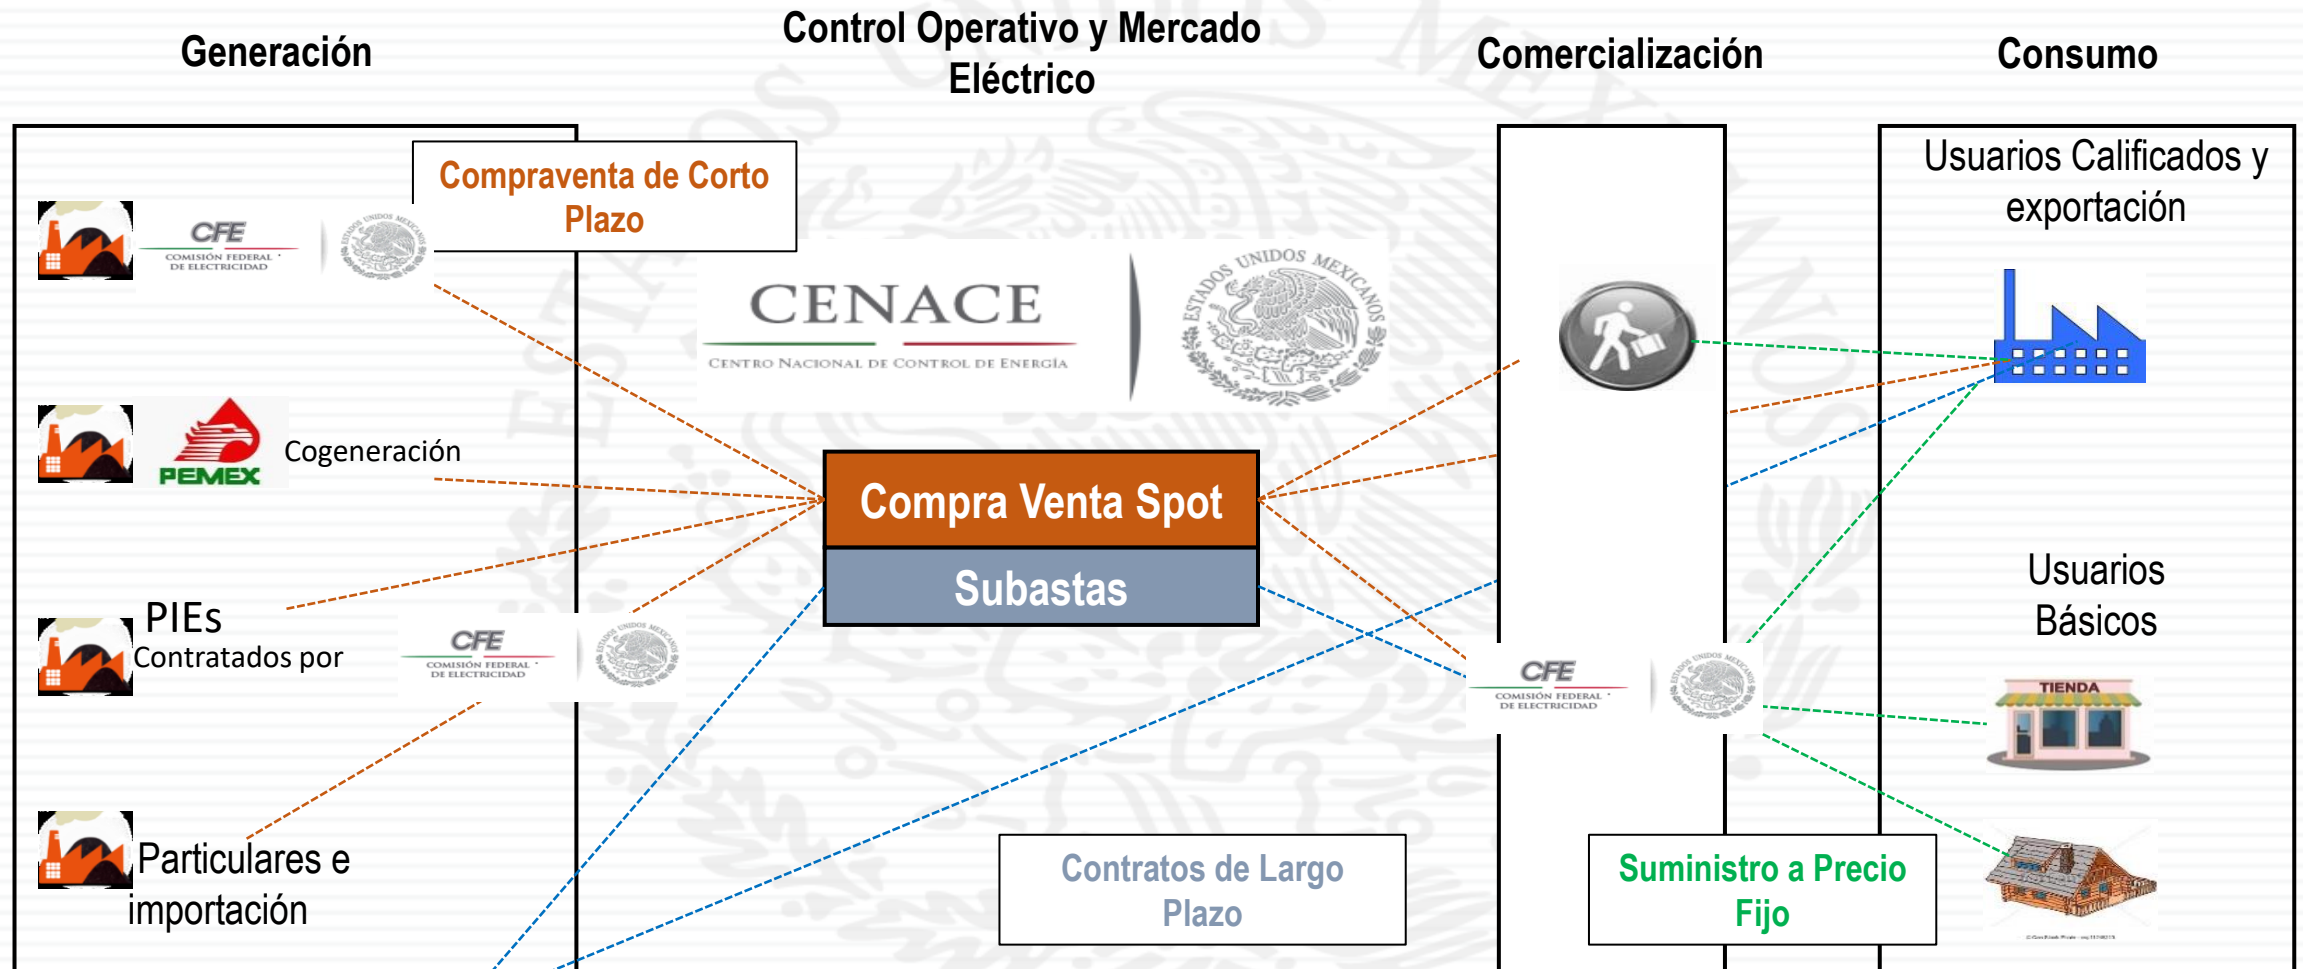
Generación

Control Operativo y Mercado Eléctrico

Comercialización

Consumo

Compraventa de Corto Plazo

CFE COMISIÓN FEDERAL DE ELECTRICIDAD

ESTADOS UNIDOS MEXICANOS

CENACE
CENTRO NACIONAL DE CONTROL DE ENERGÍA

Usuarios Calificados y exportación

PEMEX

Cogeneración

Compra Venta Spot

Subastas

PIEs
Contratados por

CFE COMISIÓN FEDERAL DE ELECTRICIDAD

Usuarios Básicos

TIENDA

Particulares e importación

Contratos de Largo Plazo

Suministro a Precio Fijo